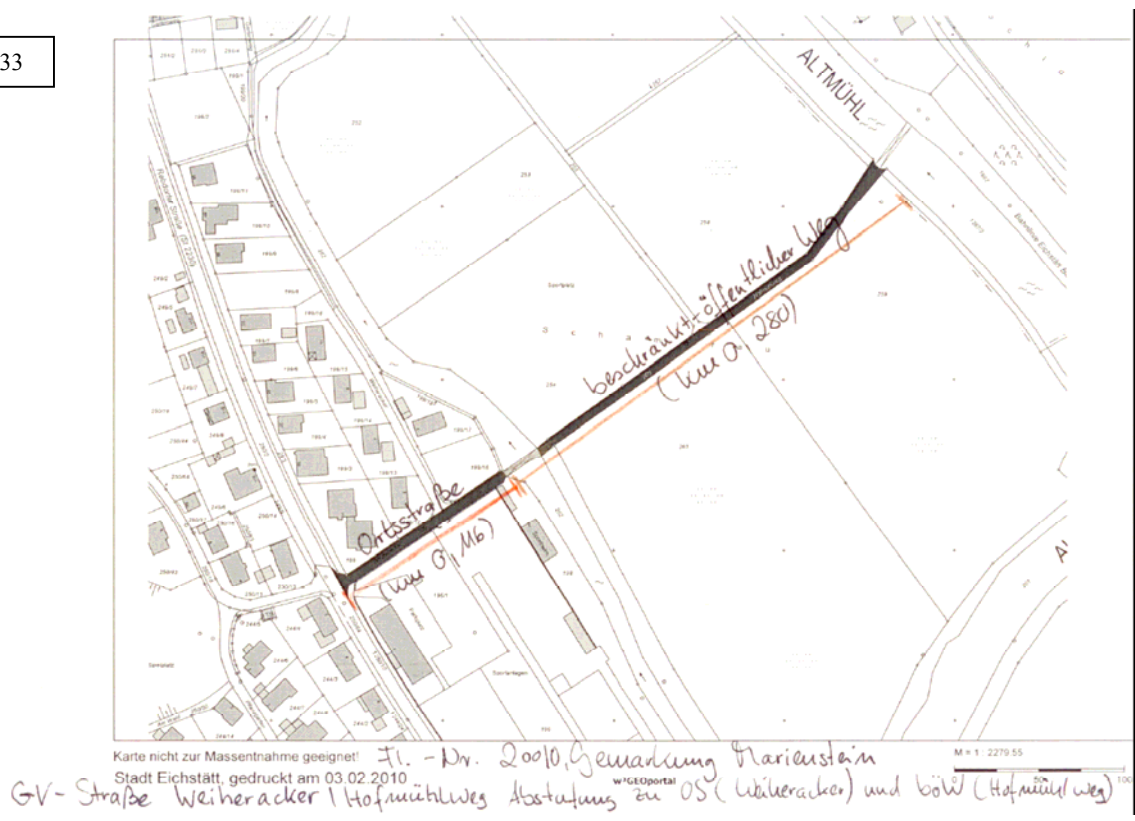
33

ALTMÜHL

beschränkt öffentlicher Weg
(km 0,280)

Ortsstraße
(km 0,116)

A

Karte nicht zur Massentnahme geeignet! Fl.-Nr. 2010, Gemarkung Marienstein
Stadt Eichstätt, gedruckt am 03.02.2010
GV-Straße Weiheracker / Hofmühlweg Abstufung zu OS (Weiheracker) und böW (Hofmühlweg)

M = 1 : 2279.55